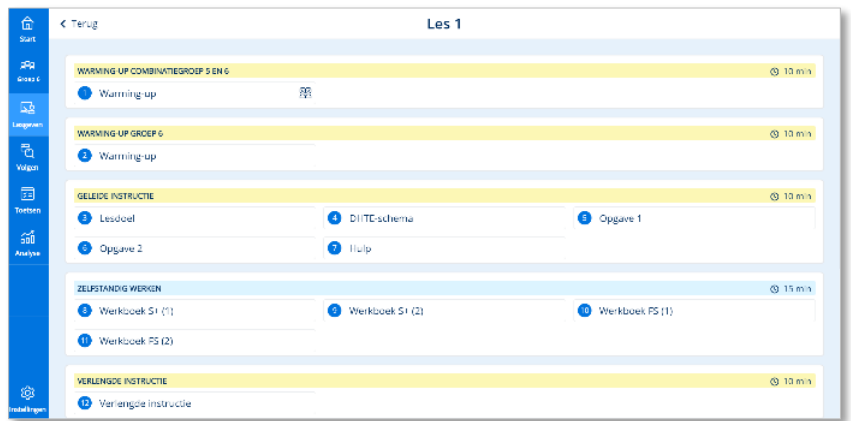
Start
Groep 6
Lesgeven
Volgen
Toetsen
Analyse
Instellingen

< Terug
Les 1

WARMING-UP COMBINATIEGROEP 5 EN 6
10 min
1 Warming-up

WARMING-UP GROEP 6
10 min
2 Warming-up

GELEIDE INSTRUCTIE
10 min
3 Lesdoel
4 DHTE-schema
5 Opgave 1
6 Opgave 2
7 Hulp

ZELFSTANDIG WERKEN
15 min
8 Werkboek S1 (1)
9 Werkboek S1 (2)
10 Werkboek FS (1)
11 Werkboek FS (2)

VERLENGDE INSTRUCTIE
10 min
12 Verlengde instructie